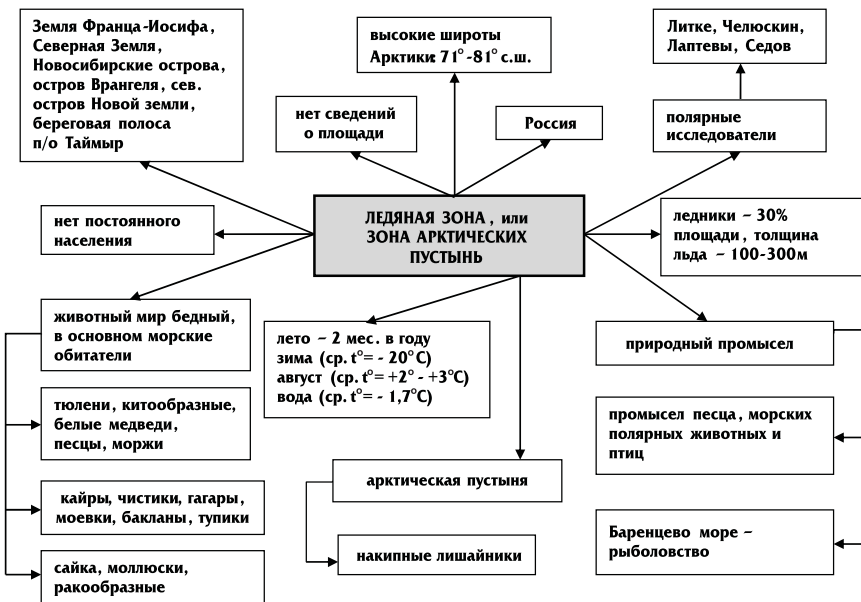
Земля Франца-Иосифа, Северная Земля, Новосибирские острова, остров Врангеля, сев. остров Новой земли, береговая полоса п/о Таймыр

высокие широты Арктики 71°-81° с.ш.

Литке, Челюскин, Лаптевы, Седов

нет сведений о площади

Россия

полярные исследователи

нет постоянного населения

ЛЕДЯНАЯ ЗОНА, или ЗОНА АРКТИЧЕСКИХ ПУСТЫНЬ

ледники ~ 30% площади, толщина льда ~ 100-300м

животный мир бедный, в основном морские обитатели

лето ~ 2 мес. в году
зима (ср. t° = - 20°С)
август (ср. t° = +2° - +3°С)
вода (ср. t° = - 1,7°С)

природный промысел

тюлени, китообразные, белые медведи, песцы, моржи

промысел песца, морских полярных животных и птиц

арктическая пустыня

кайры, чистики, гагары, моевки, бакланы, тупики

накипные лишайники

Баренцево море ~ рыболовство

сайка, моллюски, ракообразные